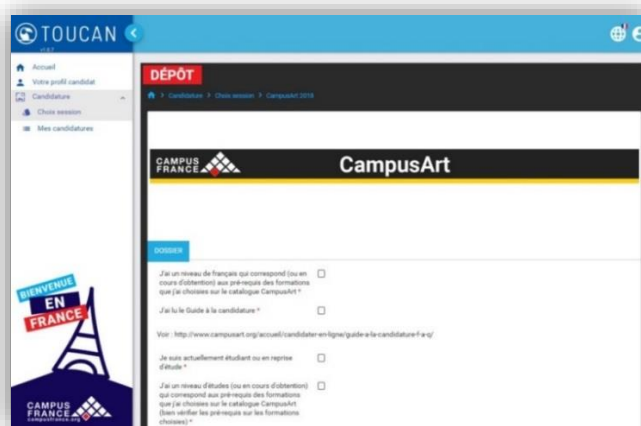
TOUCAN

v1.67

Accueil
Votre profil candidat
Candidature
Choix session
Mes candidatures

DÉPÔT

Candidature > Choix session > CampusArt 2018

CAMPUS FRANCE

CampusArt

DOSSIER

J'ai un niveau de français qui correspond (ou en cours d'obtention) aux pré-requis des formations que j'ai choisies sur le catalogue CampusArt *

J'ai lu le Guide à la candidature *

Voir : http://www.campusart.org/accueil/candidater-en-ligne/guide-a-la-candidature-f-a-q/

Je suis actuellement étudiant ou en reprise d'étude *

J'ai un niveau d'études (ou en cours d'obtention) qui correspond aux pré-requis des formations que j'ai choisies sur le catalogue CampusArt (bien vérifier les pré-requis sur les formations choisies) *

BIENVENUE EN FRANCE

CAMPUS FRANCE
campusfrance.org